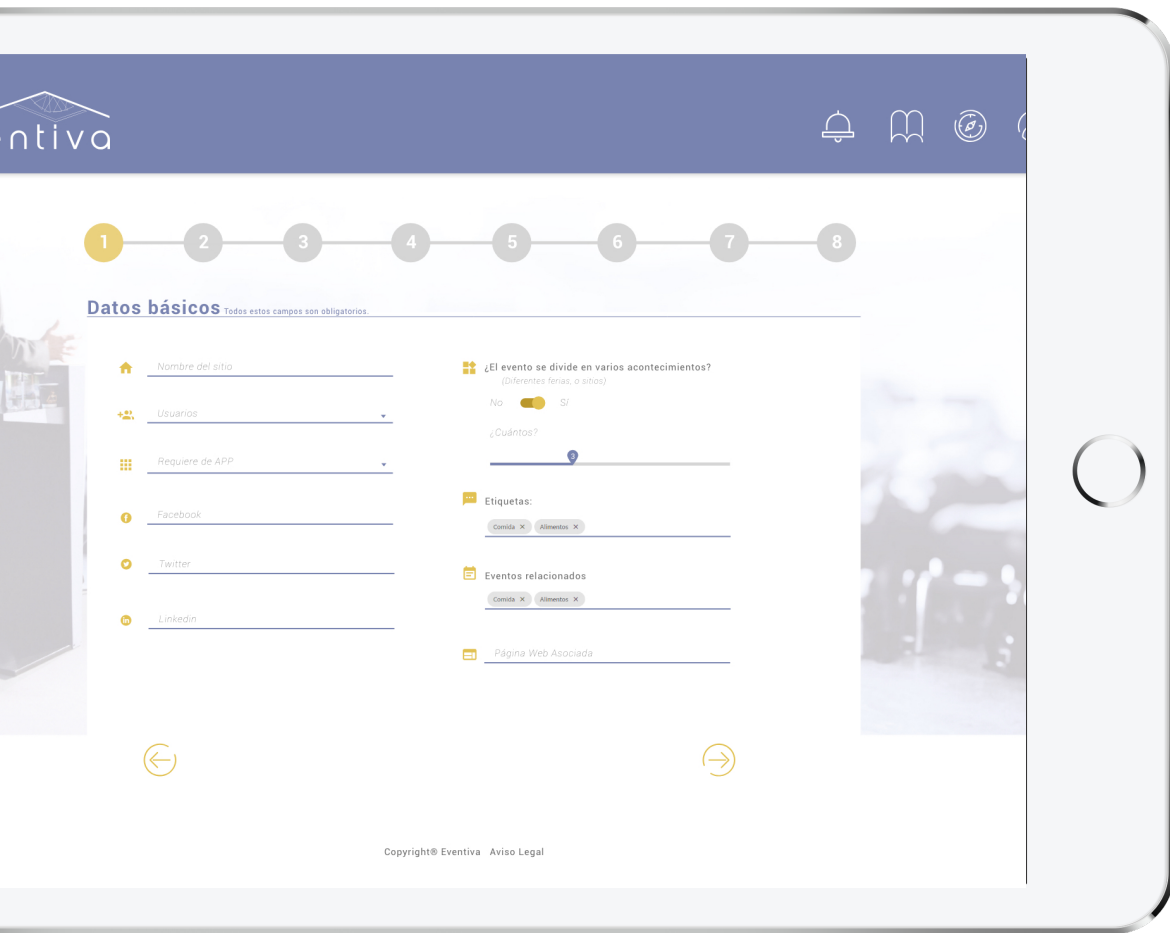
ntiva

1 2 3 4 5 6 7 8

Datos básicos Todos estos campos son obligatorios.

Nombre del sitio

Usuarios

Requiere de APP

Facebook

Twitter

Linkedin

¿El evento se divide en varios acontecimientos?
(Diferentes ferias, o sitios)

No Sí

¿Cuántos?

3

Etiquetas:

Comida × Alimentos ×

Eventos relacionados

Comida × Alimentos ×

Página Web Asociada

Copyright® Eventiva Aviso Legal